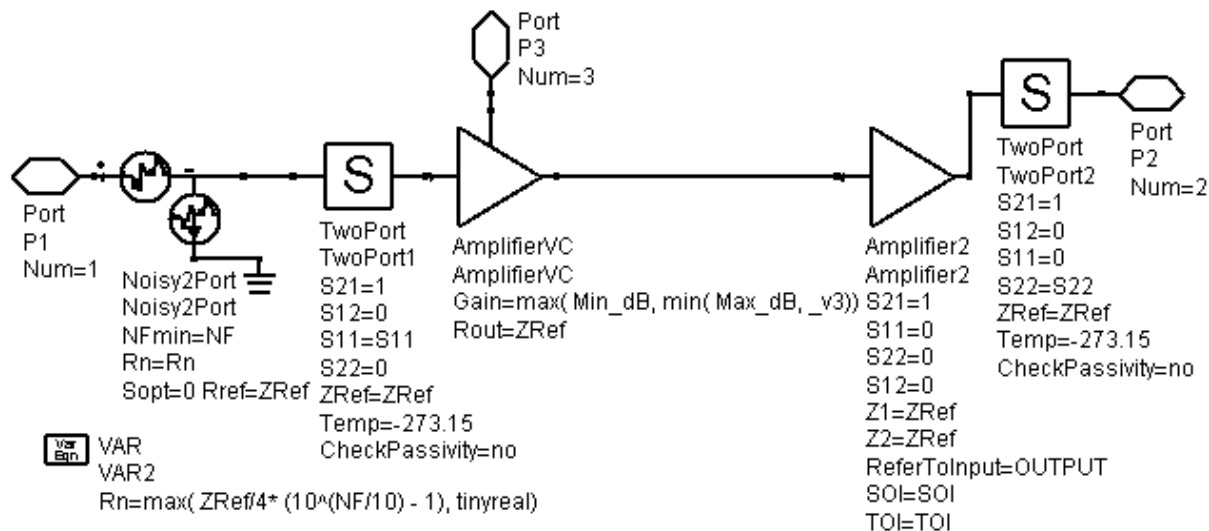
Port
P3
Num=3

Port
P1
Num=1

Noisy2Port
Noisy2Port
NFmin=NF
Rn=Rn
Sopt=0 Rref=ZRef

S

TwoPort
TwoPort1
S21=1
S12=0
S11=S11
S22=0
ZRef=ZRef
Temp=-273.15
CheckPassivity=no

AmplifierVC
AmplifierVC
Gain=max( Min_dB, min( Max_dB, _v3))
Rout=ZRef

Amplifier2
Amplifier2
S21=1
S11=0
S22=0
S12=0
Z1=ZRef
Z2=ZRef
ReferToInput=OUTPUT
SOI=SOI
TOI=TOI

S

TwoPort
TwoPort2
S21=1
S12=0
S11=0
S22=S22
ZRef=ZRef
Temp=-273.15
CheckPassivity=no

Port
P2
Num=2

Var
Eqn
VAR
VAR2
Rn=max( ZRef/4* (10^(NF/10) - 1), tinyreal)